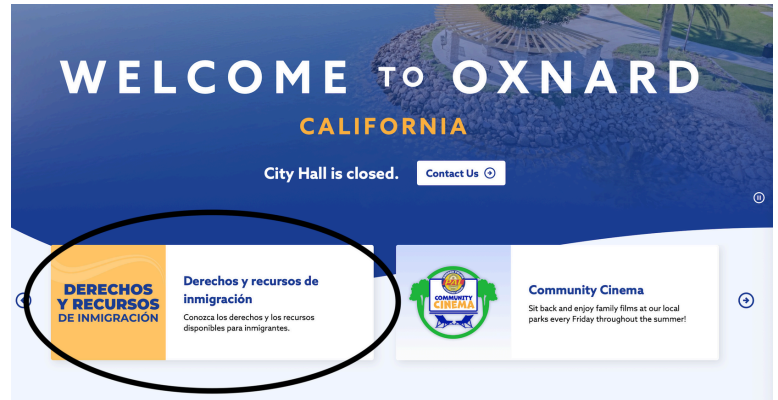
WELCOME TO OXNARD
CALIFORNIA

City Hall is closed. Contact Us

DERECHOS Y RECURSOS DE INMIGRACIÓN

Derechos y recursos de inmigración

Conozca los derechos y los recursos disponibles para inmigrantes.

COMMUNITY CINEMA

Community Cinema

Sit back and enjoy family films at our local parks every Friday throughout the summer!